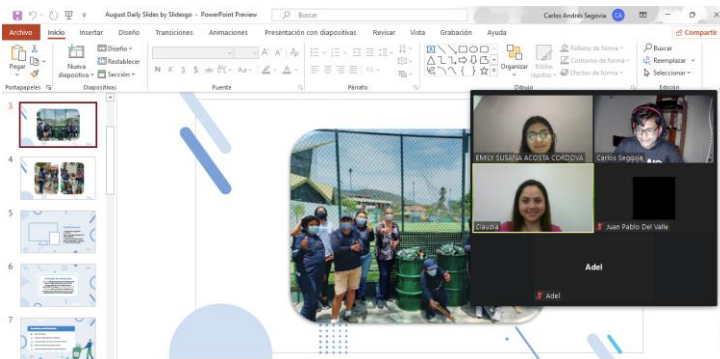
August Daily Slides by Slidesgo - PowerPoint Preview
Buscar
Carlos Andrés Segovia CA
Archivo Inicio Insertar Diseño Transiciones Animaciones Presentación con diapositivas Revisar Vista Grabación Ayuda
Compartir
Pegar
Nueva diapositiva
Diseño
Restablecer
Sección
Portapapeles
Diapositivas
Fuente
Párrafo
Organizar
Estilos rápidos
Relleno de forma
Contorno de forma
Efectos de forma
Dibujo
Buscar
Reemplazar
Seleccionar
Edición
3
4
5
6
7
EMILY SUSANA ACOSTA CORDOVA
Carlos Segovia
Claudia
Juan Pablo Del Valle
Adel
Adel